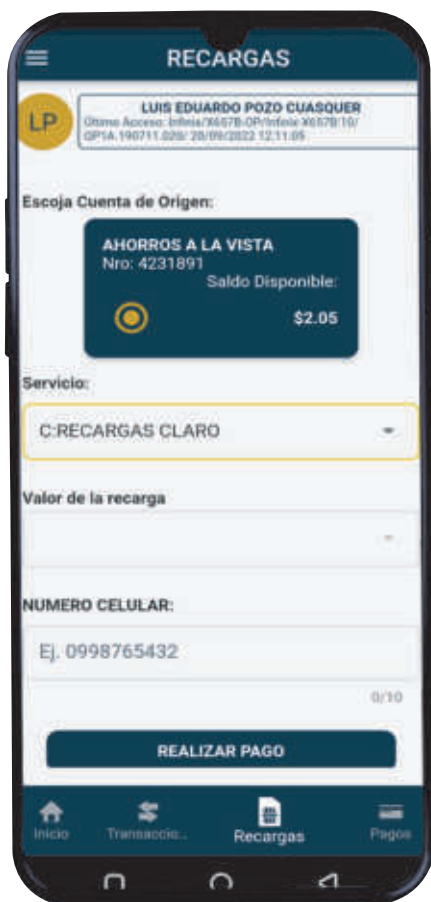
RECARGAS

LP

LUIS EDUARDO POZO CUASQUER
Último Acceso: Infinix/X657B-OP/Infinix-X657B:10/QP1A.190711.020/ 20/09/2022 12:11:05

Escoja Cuenta de Origen:

AHORROS A LA VISTA
Nro: 4231891
Saldo Disponible:
$2.05

Servicio:

C:RECARGAS CLARO

Valor de la recarga

NUMERO CELULAR:

Ej. 0998765432

0/10

REALIZAR PAGO

Inicio
Transaccio...
Recargas
Pagos